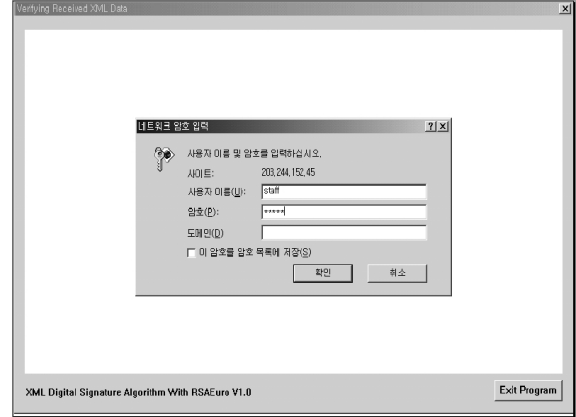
Verifying Received XML Data

네트워크 암호 입력

?

x

사용자 이름 및 암호를 입력하십시오.

사이트: 203.244.152.45

사용자 이름(U): staff

암호(P): *****

도메인(D)

이 암호를 암호 목록에 저장(S)

확인

취소

XML Digital Signature Algorithm With RSAEuro V1.0

Exit Program